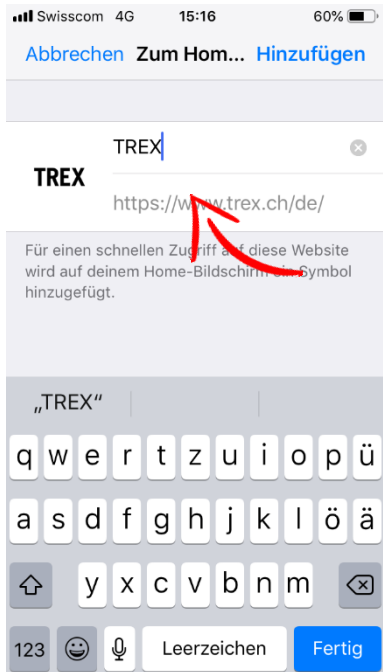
Swisscom 4G 15:16 60%

Abbrechen Zum Hom... Hinzufügen

TREX

TREX

https://www.trex.ch/de/

Für einen schnellen Zugriff auf diese Website wird auf deinem Home-Bildschirm ein Symbol hinzugefügt.

„TREX“

q w e r t z u i o p ü
a s d f g h j k l ö ä
y x c v b n m
123 Leerzeichen Fertig